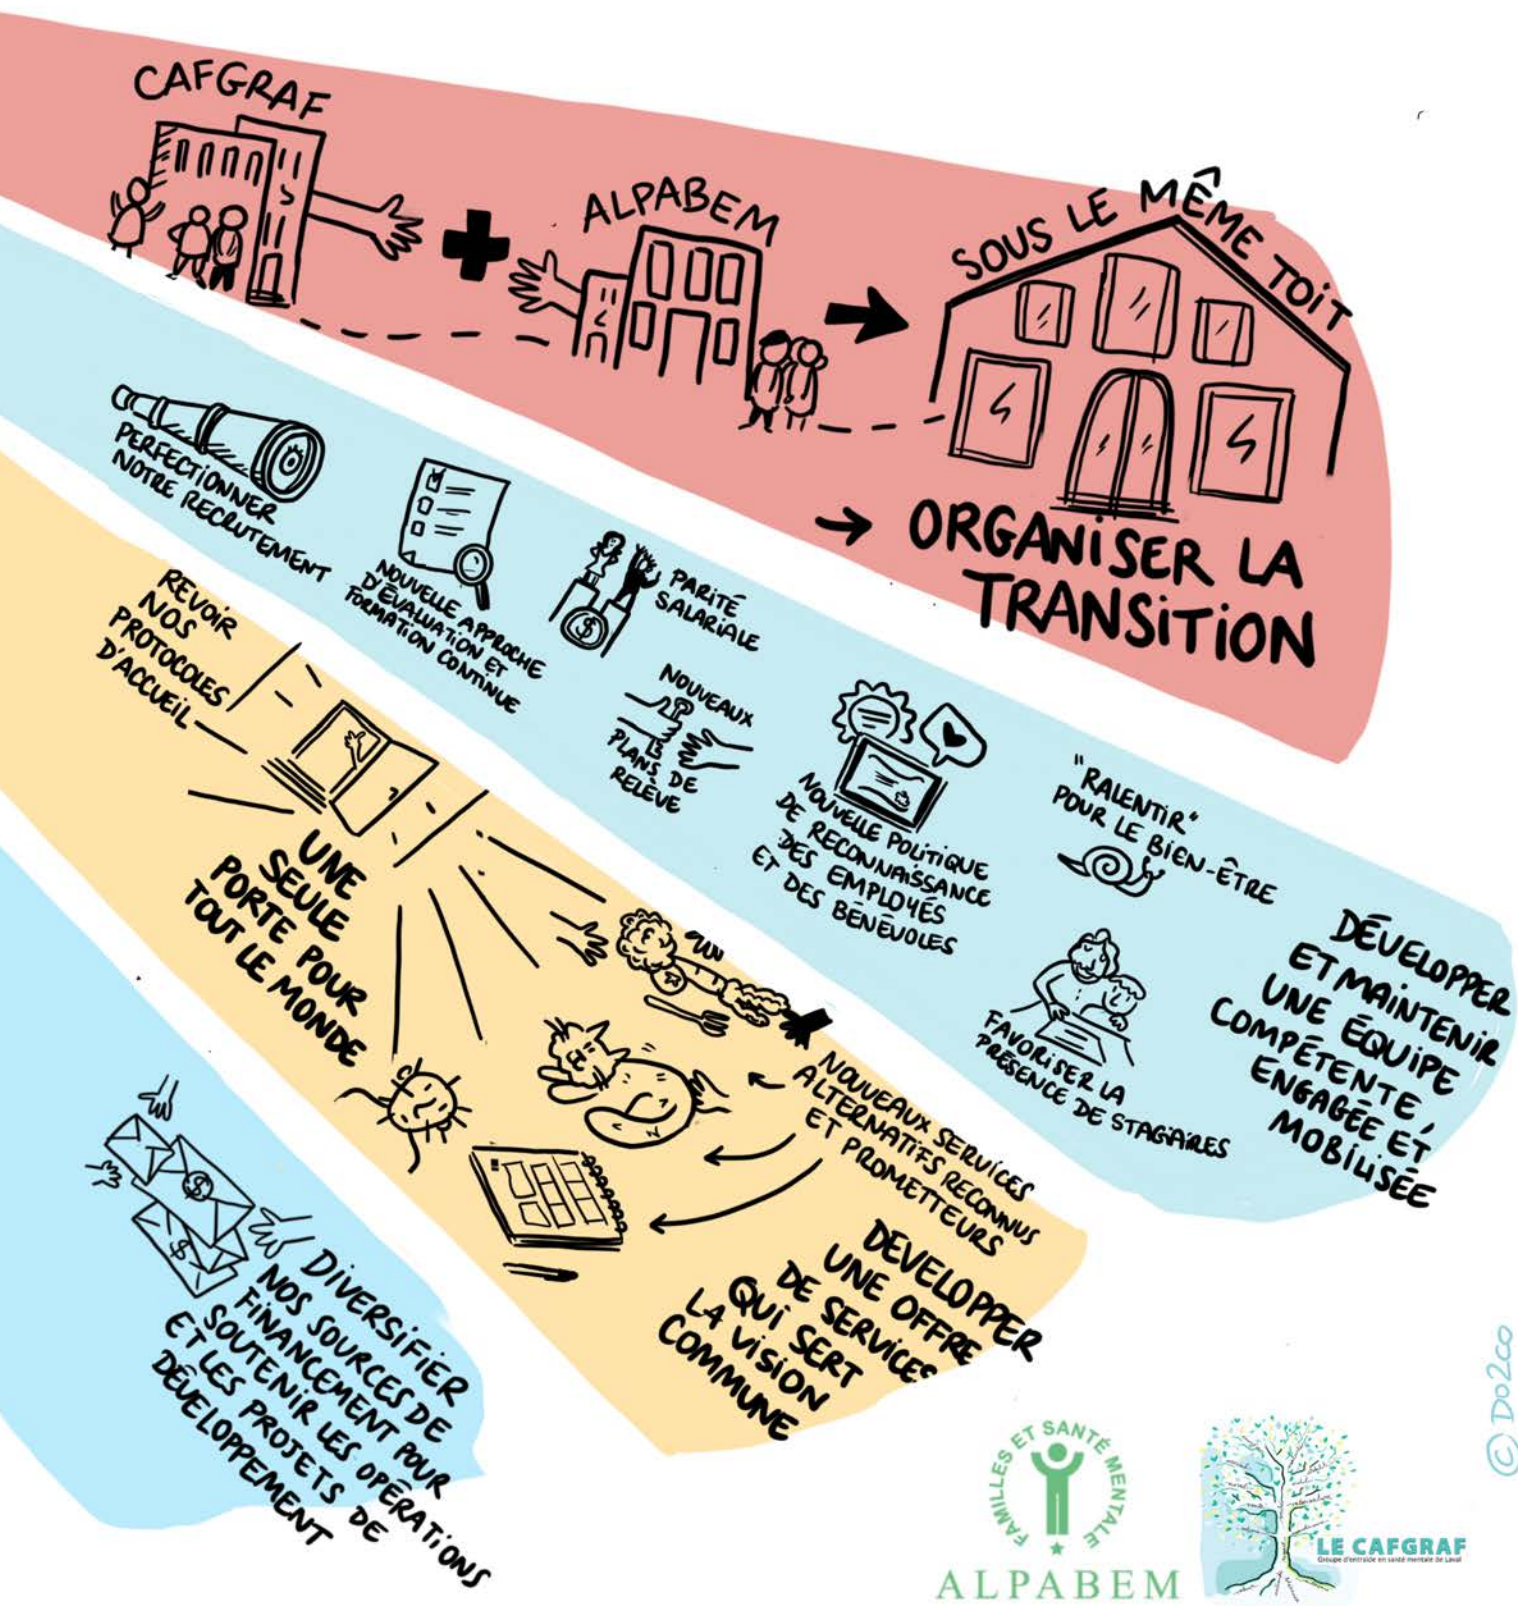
CAFGRAF

ALPABEM

SOUS LE MÊME TOIT

→ ORGANISER LA TRANSITION

PERFECTIONNER NOTRE RECRUTEMENT

NOUVELLE APPROCHE D'ÉVALUATION ET FORMATION CONTINUE

PARITÉ SALARIALE

NOUVEAUX PLANS DE RELÈVE

NOUVELLE POLITIQUE DE RECONNAISSANCE DES EMPLOYÉS ET DES BÉNÉVOLES

"RALENTIR" POUR LE BIEN-ÊTRE

FAVORISER LA PRÉSENCE DE STAGIAIRES

DÉVELOPPER ET MAINTENIR UNE ÉQUIPE COMPÉTENTE, ENGAGÉE ET MOBILISÉE

REVOIR NOS PROTOCOLES D'ACCUEIL

UNE SEULE PORTE POUR TOUT LE MONDE

NOUVEAUX SERVICES ALTERNATIFS RECONNUS ET PROMETTEURS

DEVELOPPER UNE OFFRE DE SERVICES QUI SERT LA VISION COMMUNE

DIVERSIFIER NOS SOURCES DE FINANCEMENT POUR SOUTENIR LES OPÉRATIONS ET LES PROJETS DE DÉVELOPPEMENT

FAMILLES ET SANTÉ MENTALE
ALPABEM

LE CAFGRAF
Groupe d'entraide en santé mentale de Laval

© Do2co